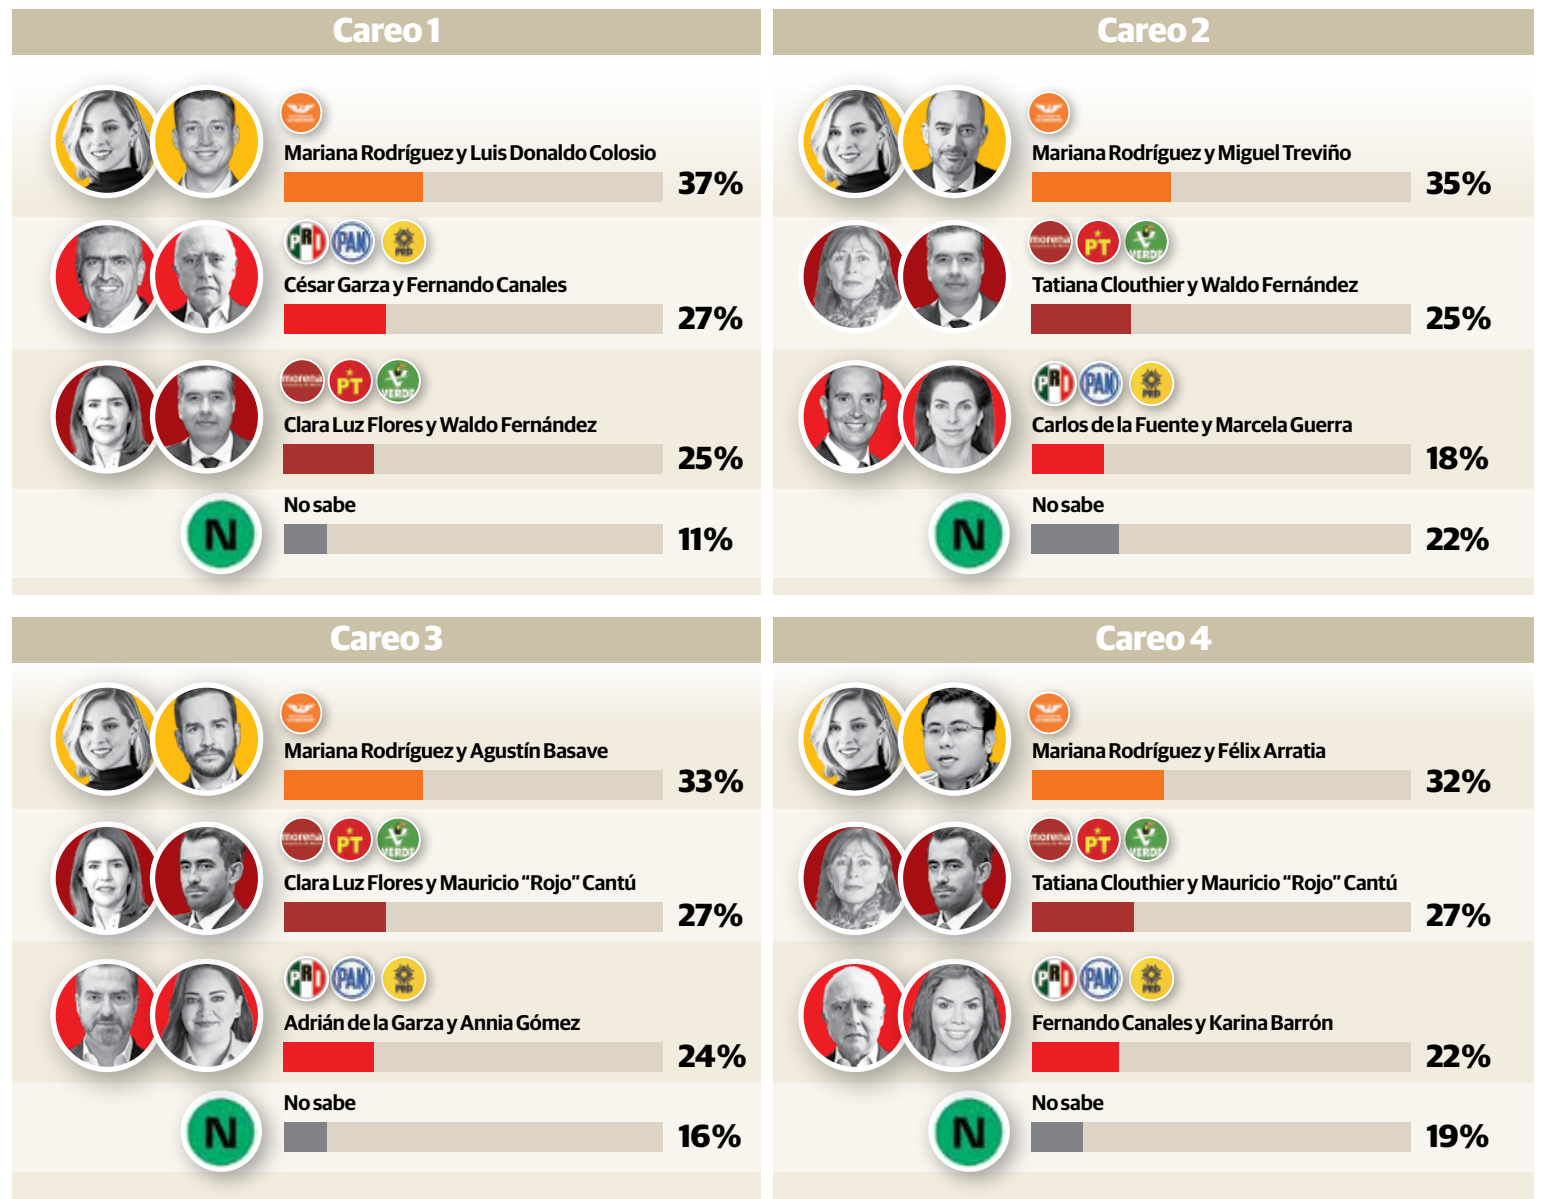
Careo 1

Mariana Rodríguez y Luis Donaldo Colosio 37%

PRI PAN PRD
César Garza y Fernando Canales 27%

morena PT VERDE
Clara Luz Flores y Waldo Fernández 25%

N
No sabe 11%

Careo 2

Mariana Rodríguez y Miguel Treviño 35%

morena PT VERDE
Tatiana Clouthier y Waldo Fernández 25%

PRI PAN PRD
Carlos de la Fuente y Marcela Guerra 18%

N
No sabe 22%

Careo 3

Mariana Rodríguez y Agustín Basave 33%

morena PT VERDE
Clara Luz Flores y Mauricio "Rojo" Cantú 27%

PRI PAN PRD
Adrián de la Garza y Annia Gómez 24%

N
No sabe 16%

Careo 4

Mariana Rodríguez y Félix Arratia 32%

morena PT VERDE
Tatiana Clouthier y Mauricio "Rojo" Cantú 27%

PRI PAN PRD
Fernando Canales y Karina Barrón 22%

N
No sabe 19%